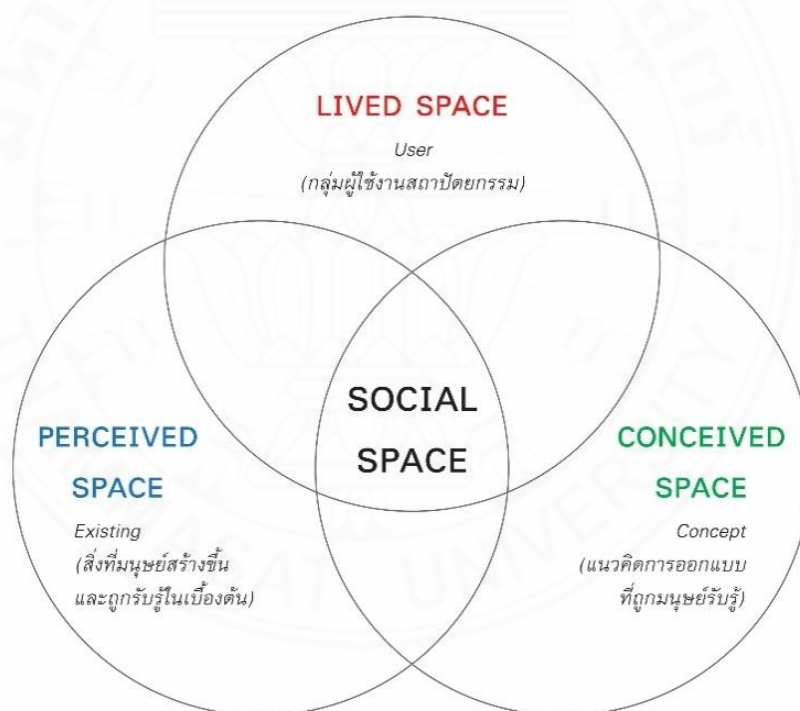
LIVED SPACE

User

(กลุ่มผู้ใช้งานสถาปัตยกรรม)

SOCIAL SPACE

PERCEIVED SPACE

Existing

(สิ่งที่มนุษย์สร้างขึ้น และถูกรับรู้ในเบื้องต้น)

CONCEIVED SPACE

Concept

(แนวคิดการออกแบบ ที่ถูกมนุษย์รับรู้)